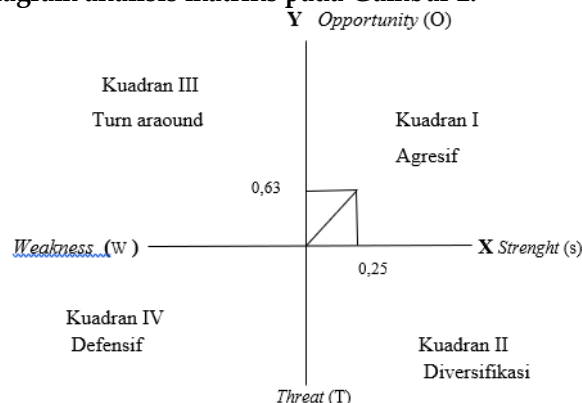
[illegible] analisis matriks pada Gambar 2.

Y *Opportunity* (O)

Kuadran III

Turn araound

Kuadran I

Agresif

0,63

*Weakness* (W)

X *Strenght* (s)

0,25

Kuadran IV

Defensif

Kuadran II

Diversifikasi

*Threat* (T)